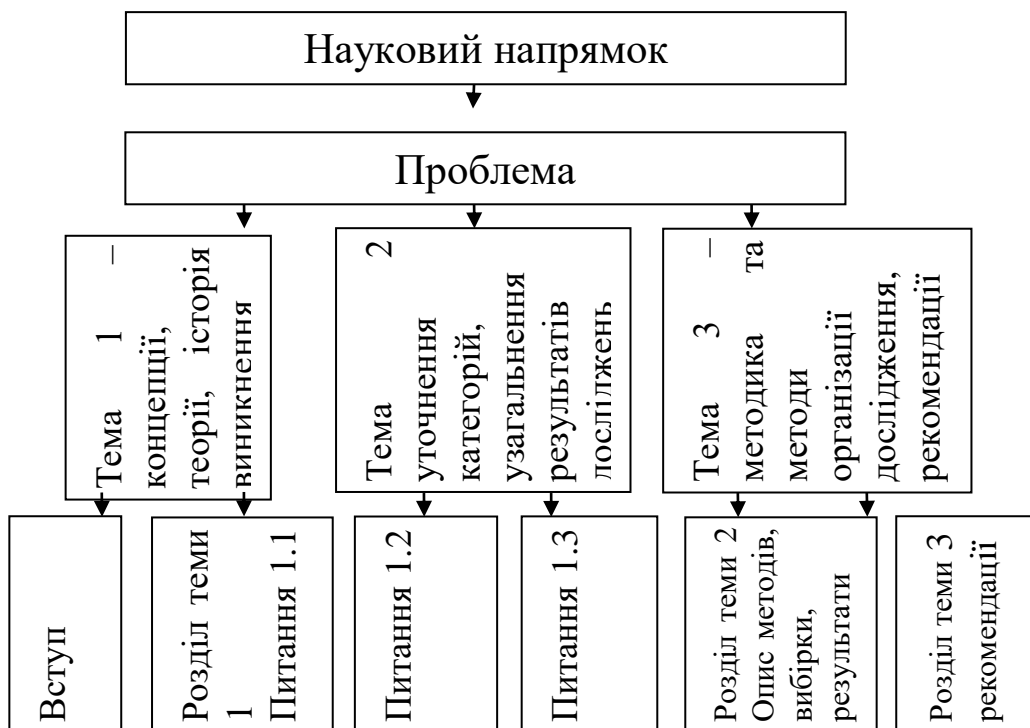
Науковий напрямок

Проблема

Тема 1 – концепції, теорії, історія виникнення

Тема 2 уточнення категорій, узагальнення результатів послідженнь

Тема 3 – методика та методи організації дослідження, рекомендації

Вступ

Розділ теми 1 Питання 1.1

Питання 1.2

Питання 1.3

Розділ теми 2 Опис методів, вибірки, результати

Розділ теми 3 рекомендації